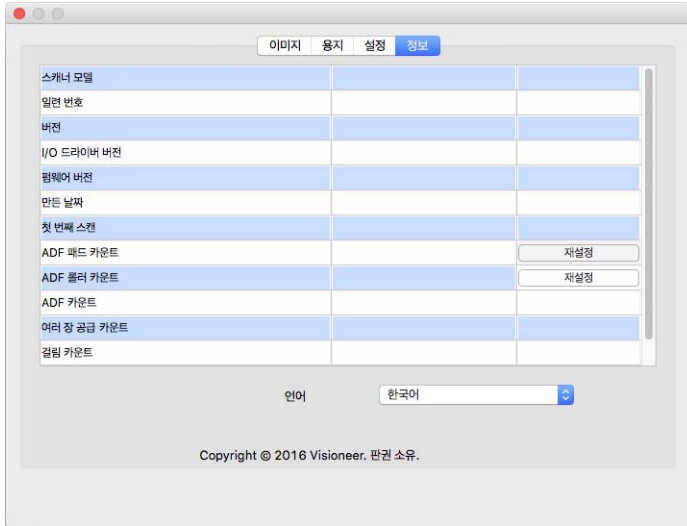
이미지 용지 설정 정보

| | | |
|---|---|---|
| 스캐너 모델 | | |
| 일련 번호 | | |
| 버전 | | |
| I/O 드라이버 버전 | | |
| 펌웨어 버전 | | |
| 만든 날짜 | | |
| 첫 번째 스캔 | | |
| ADF 패드 카운트 | | 재설정 |
| ADF 롤러 카운트 | | 재설정 |
| ADF 카운트 | | |
| 여러 장 공급 카운트 | | |
| 걸림 카운트 | | |

언어 한국어

Copyright © 2016 Visioneer. 판권 소유.